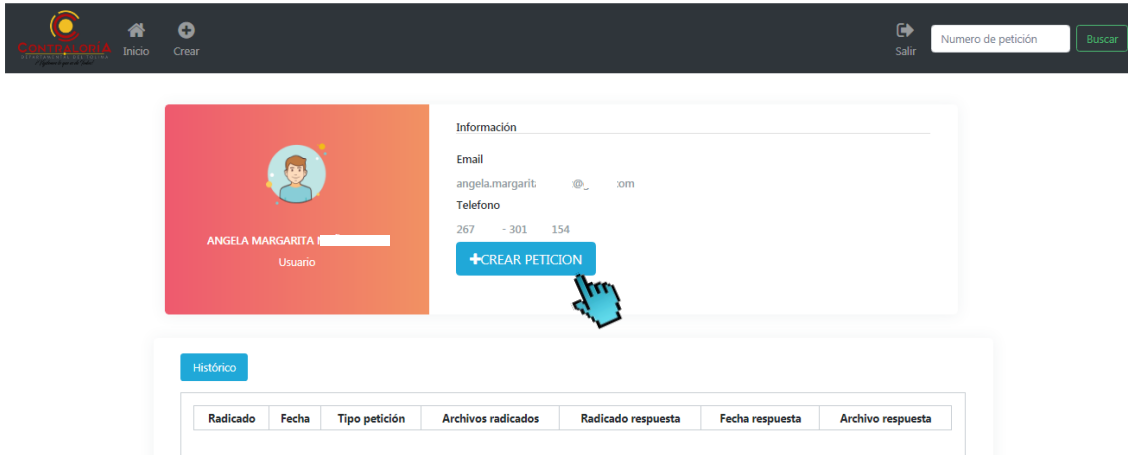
CONTRALORÍA
DEPARTAMENTAL DEL TOLIMA

Inicio Crear

Salir
Numero de petición
Buscar

ANGELA MARGARITA
Usuario

Información

Email
angela.margarit @ om
Telefono
267 - 301 154

+CREAR PETICION

Histórico

| Radicado | Fecha | Tipo petición | Archivos radicados | Radicado respuesta | Fecha respuesta | Archivo respuesta |
|---|---|---|---|---|---|---|